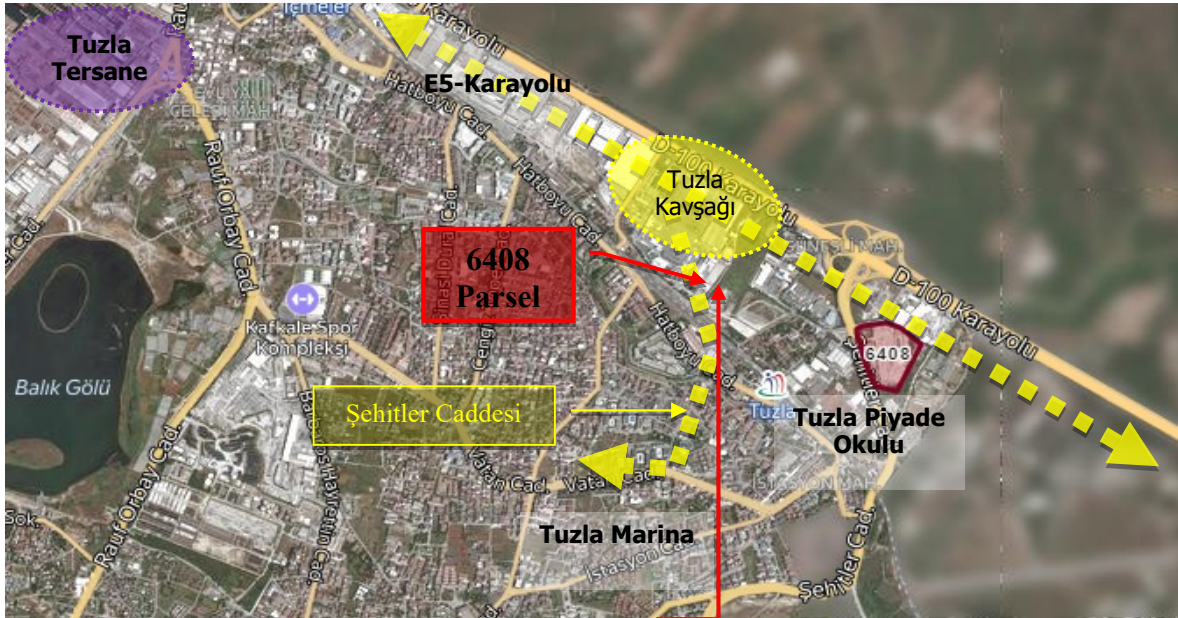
Tuzla Tersane

İçmeler

Karayolu

E5-Karayolu

EVLİYA ÇELEBİ MAH.

Hatboyu Cad.

Rauf Orbay Cad.

D-100 Karayolu

Tuzla Kavşağı

Hatboyu Cad.

6408 Parsel

Cengiz Topel Cad.

Kafkale Spor Kompleksi

AYDINLI MAH.

D-100 Karayolu

6408

Hatboyu Cad.

Balık Gölü

Şehitler Caddesi

Tuzla

Tuzla Piyade Okulu

Vatan Cad.

Rauf Orbay Cad.

Hayrettin Cad.

İSTASYON MAH.

Sok.

Tuzla Marina

İstasyon Cad.

Şehitler Cad.